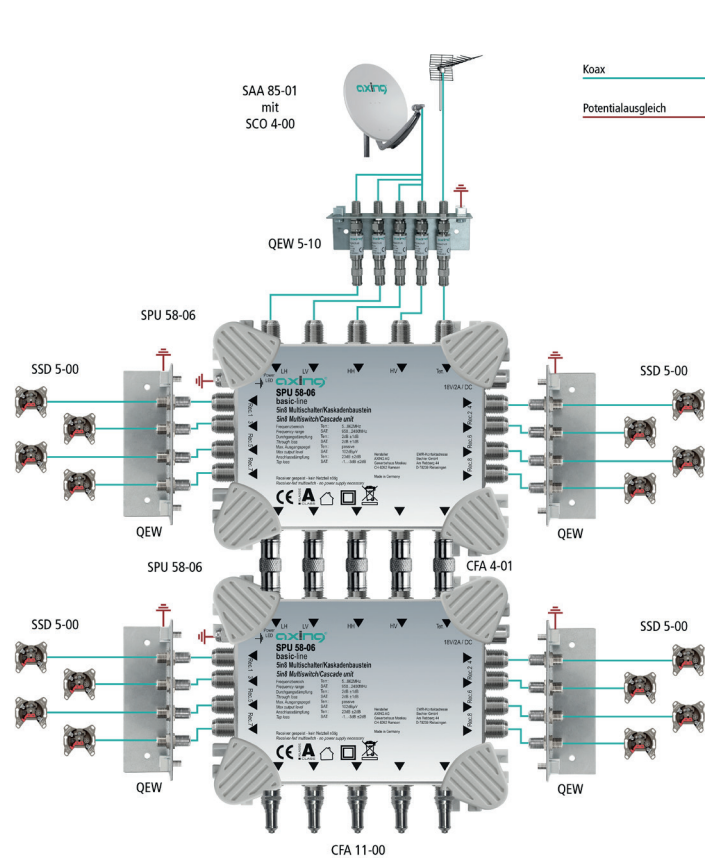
Koax

Potentialausgleich

SAA 85-01
mit
SCO 4-00

QEW 5-10

SPU 58-06

SSD 5-00

SSD 5-00

LH LV HH HV Terr.

axing

SPU 58-06
basic-line
5in8 Multischalter/Kaskadenbaustein
5in8 Multiswitch/Cascade unit

18V/2A / DC

Rec.1 Rec.3 Rec.5 Rec.7

Rec.2 Rec.4 Rec.6 Rec.8

Made in Germany

QEW

QEW

SPU 58-06

CFA 4-01

SSD 5-00

SSD 5-00

axing

SPU 58-06
basic-line
5in8 Multischalter/Kaskadenbaustein
5in8 Multiswitch/Cascade unit

18V/2A / DC

Rec.1 Rec.3 Rec.5 Rec.7

Rec.2 Rec.4 Rec.6 Rec.8

Made in Germany

QEW

QEW

CFA 11-00